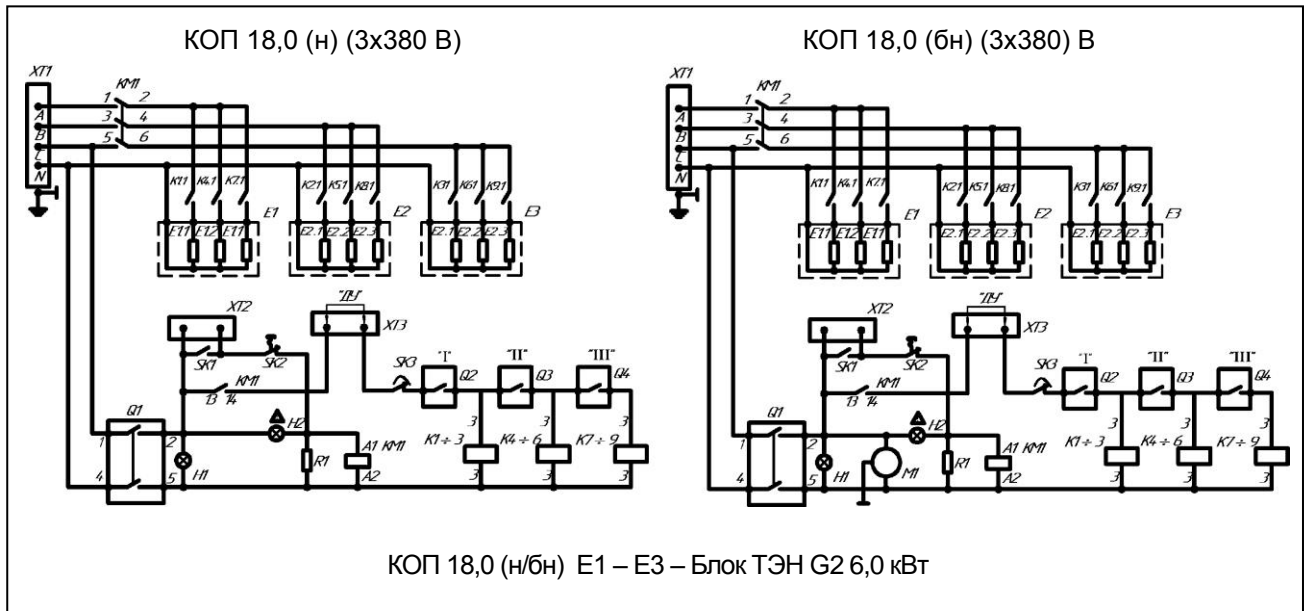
КОП 18,0 (н) (3х380 В)

XT1
KM1
1 2
3 4
5 6
A
B
C
N
K1.1 K4.1 K7.1
E1
E1.1 E1.2 E1.3
K2.1 K5.1 K8.1
E2
E2.1 E2.2 E2.3
K3.1 K6.1 K9.1
E3
E2.1 E2.2 E2.3
XT2
"ДУ"
XT3
SK1
SK2
KM1
13 14
SK3
"I"
Q2
"II"
Q3
"III"
Q4
Q1
1 2
4 5
H1
H2
R1
A1 KM1
A2
3
K1 ÷ 3
3
3
K4 ÷ 6
3
3
K7 ÷ 9
3

КОП 18,0 (бн) (3х380) В

XT1
KM1
1 2
3 4
5 6
A
B
C
N
K1.1 K4.1 K7.1
E1
E1.1 E1.2 E1.3
K2.1 K5.1 K8.1
E2
E2.1 E2.2 E2.3
K3.1 K6.1 K9.1
E3
E2.1 E2.2 E2.3
XT2
"ДУ"
XT3
SK1
SK2
KM1
13 14
SK3
"I"
Q2
"II"
Q3
"III"
Q4
Q1
1 2
4 5
H1
H2
M1
R1
A1 KM1
A2
3
K1 ÷ 3
3
3
K4 ÷ 6
3
3
K7 ÷ 9
3

КОП 18,0 (н/бн) Е1 – Е3 – Блок ТЭН G2 6,0 кВт